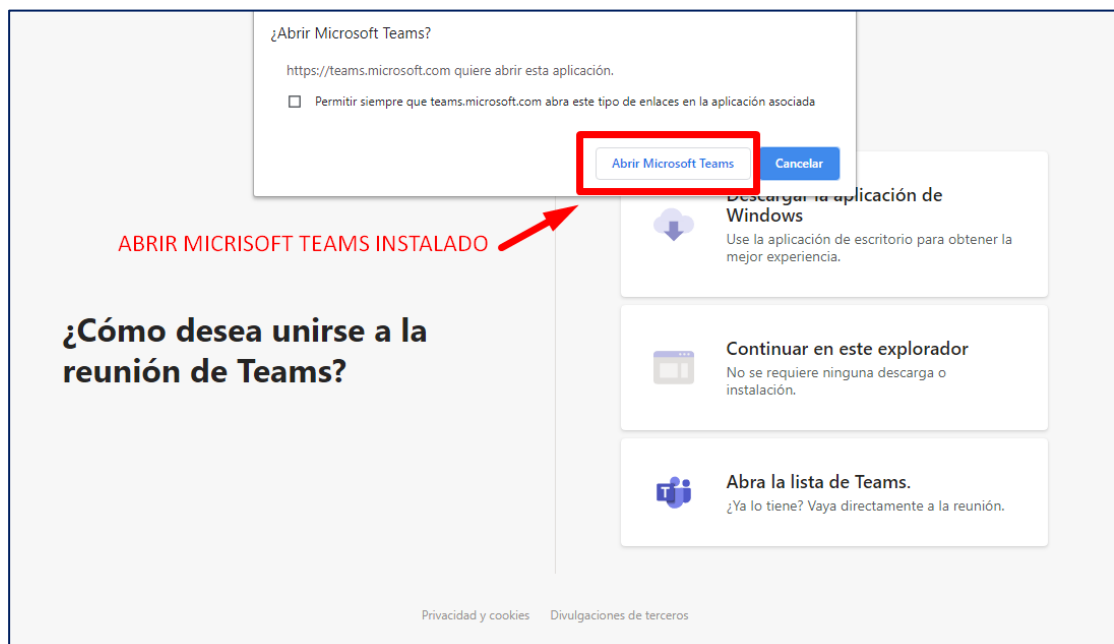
¿Abrir Microsoft Teams?

https://teams.microsoft.com quiere abrir esta aplicación.

Permitir siempre que teams.microsoft.com abra este tipo de enlaces en la aplicación asociada

Abrir Microsoft Teams

Cancelar

ABRIR MICRISOFT TEAMS INSTALADO

¿Cómo desea unirse a la reunión de Teams?

Descargar la aplicación de Windows
Use la aplicación de escritorio para obtener la mejor experiencia.

Continuar en este explorador
No se requiere ninguna descarga o instalación.

Abra la lista de Teams.
¿Ya lo tiene? Vaya directamente a la reunión.

Privacidad y cookies Divulgaciones de terceros